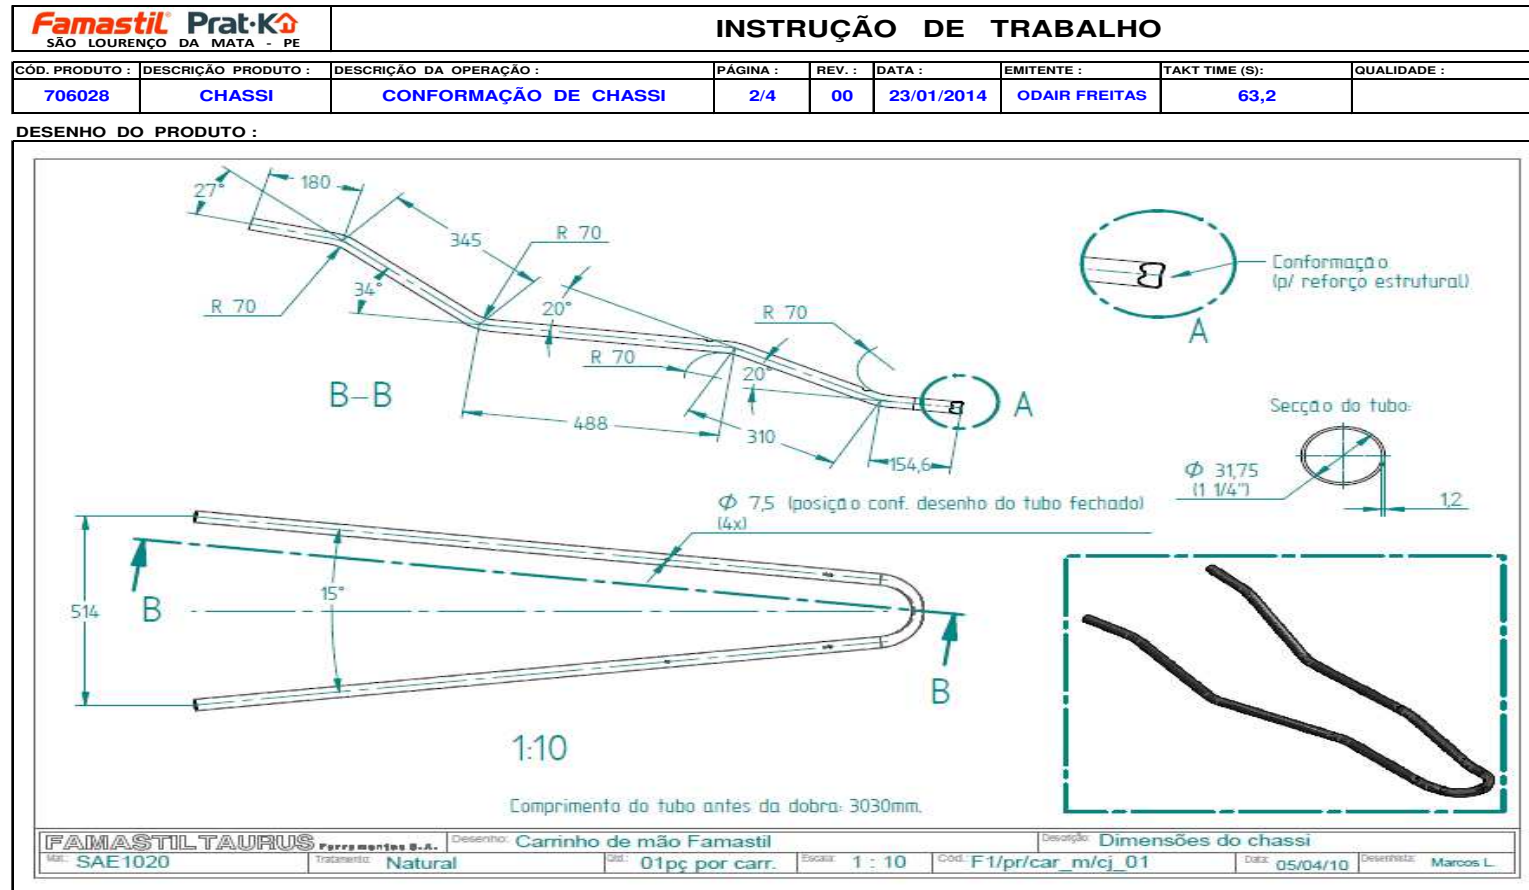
Famastil Prat·K
SÃO LOURENÇO DA MATA - PE

INSTRUÇÃO DE TRABALHO

| CÓD. PRODUTO : | DESCRIÇÃO PRODUTO : | DESCRIÇÃO DA OPERAÇÃO : | PÁGINA : | REV. : | DATA : | EMITENTE : | TAKT TIME (S): | QUALIDADE : |
|---|---|---|---|---|---|---|---|---|
| 706028 | CHASSI | CONFORMAÇÃO DE CHASSI | 2/4 | 00 | 23/01/2014 | ODAIR FREITAS | 63,2 | |

DESENHO DO PRODUTO :

27° 180 345 R 70 R 70 34° 20° R 70 R 70 20° B–B 488 310 154,6 A

Conformação (p/ reforço estrutural)

A

Secção do tubo:

$\phi$ 31,75 (1 1/4")

1,2

$\phi$ 7,5 (posição conf. desenho do tubo fechado) (4x)

514 B 15° B

1:10

Comprimento do tubo antes da dobra: 3030mm.

FAMASTIL TAURUS Ferramentas S.A. Desenho: Carrinho de mão Famastil Descrição: Dimensões do chassi
Mat.: SAE1020 Tratamento: Natural Qtd.: 01pç por carr. Escala: 1 : 10 Cód.: F1/pr/car_m/cj_01 Data: 05/04/10 Desenhista: Marcos L.